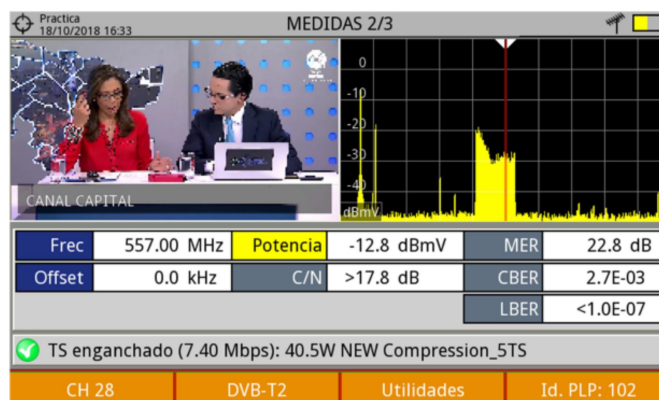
Practica
18/10/2018 16:33

MEDIDAS 2/3

CANAL CAPITAL

0
-10
-20
-30
-40
dBmV

| Frec | 557.00 MHz | Potencia | -12.8 dBmV | MER | 22.8 dB |
|---|---|---|---|---|---|
| Offset | 0.0 kHz | C/N | >17.8 dB | CBER | 2.7E-03 |
| | | | | LBER | <1.0E-07 |

TS enganchado (7.40 Mbps): 40.5W NEW Compression_5TS

CH 28
DVB-T2
Utilidades
Id. PLP: 102